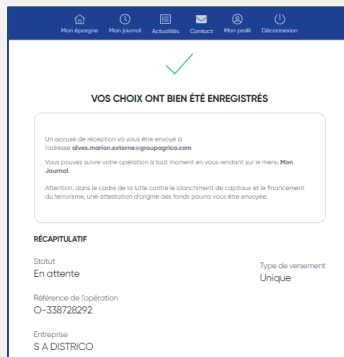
Mon épargne Mon journal Actualités Contact Mon profil Déconnexion

VOS CHOIX ONT BIEN ÉTÉ ENREGISTRÉS

Un accusé de réception va vous être envoyé à l'adresse alves.marion.externe@groupagrica.com

Vous pouvez suivre votre opération à tout moment en vous rendant sur le menu Mon Journal.

Attention, dans le cadre de la lutte contre le blanchiment de capitaux et le financement du terrorisme, une attestation d'origine des fonds pourra vous être envoyée.

RÉCAPITULATIF

Statut
En attente

Type de versement
Unique

Référence de l'opération
O-338728292

Entreprise
S A DISTRICO